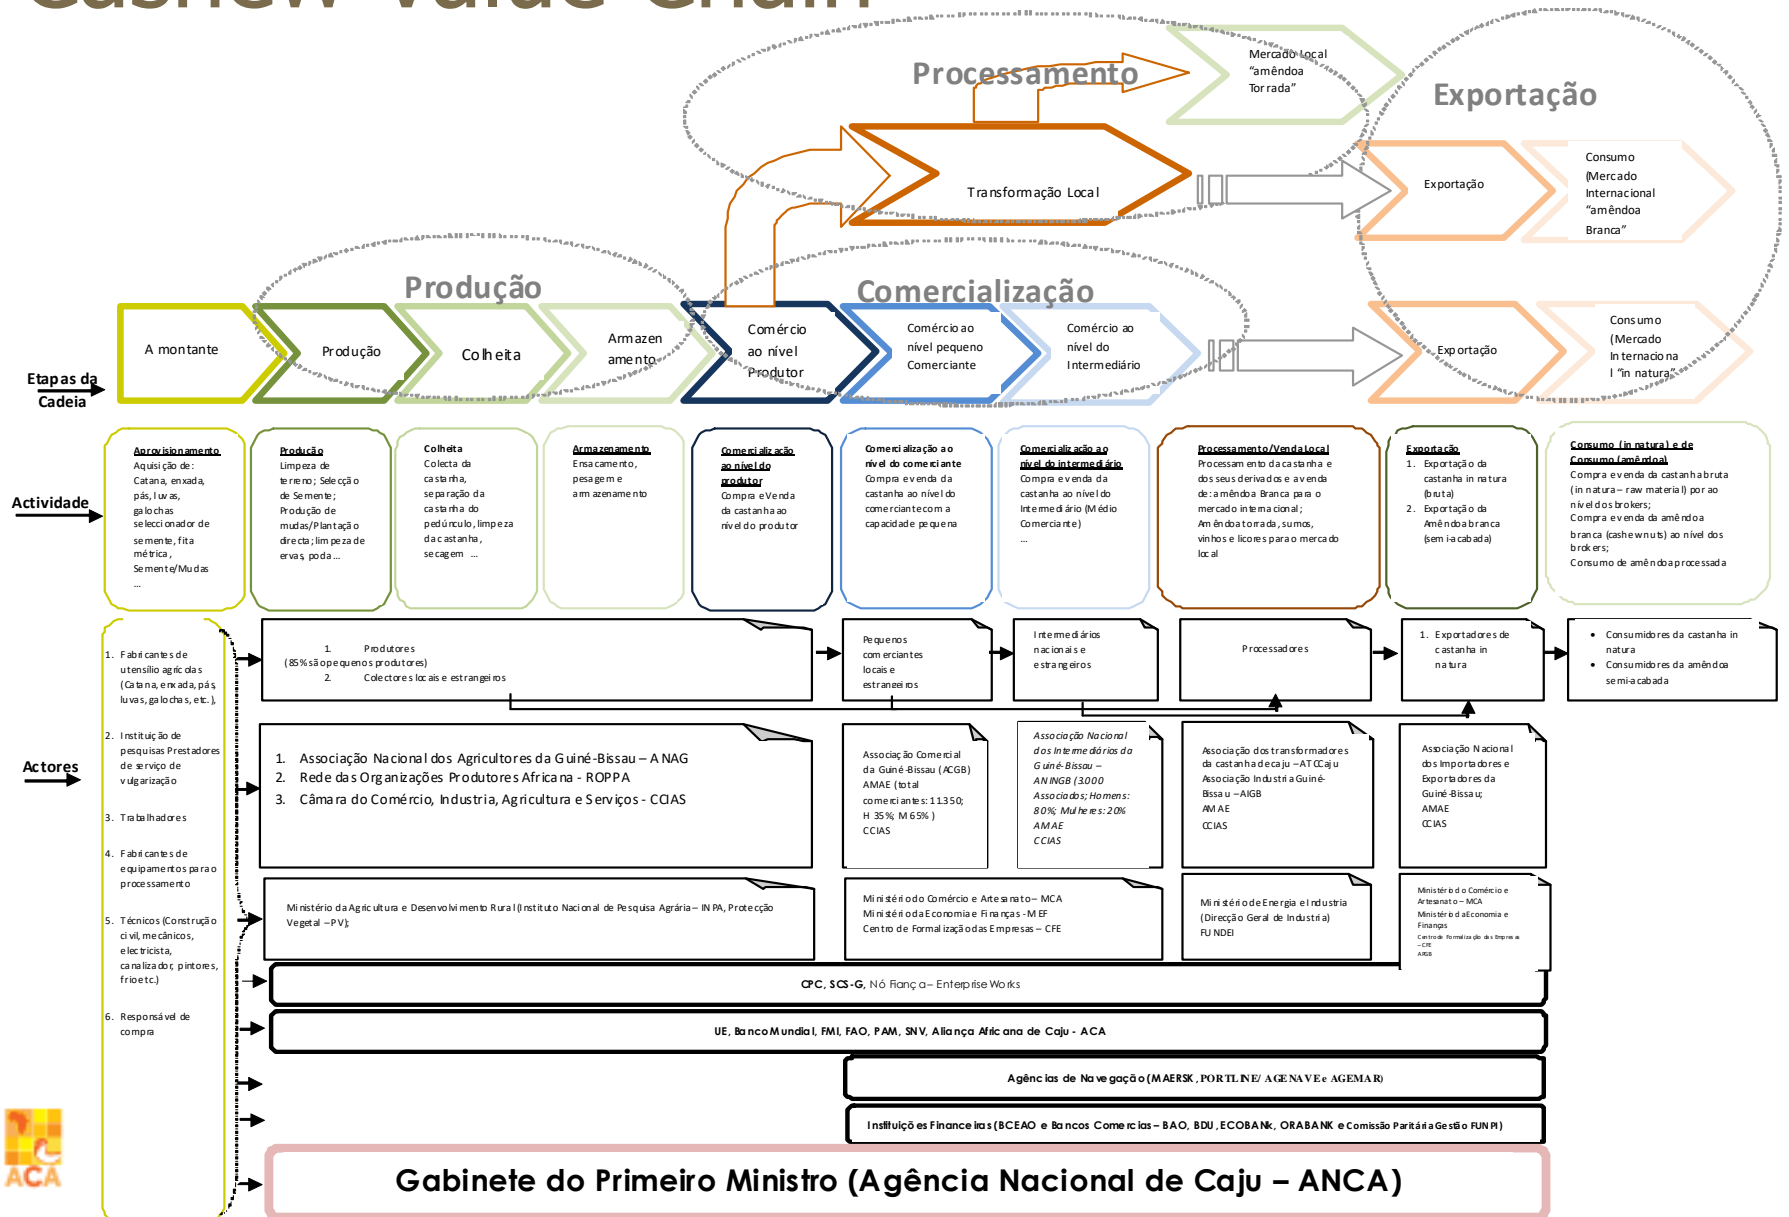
Processamento

Mercado Local "amêndoa Torrada"

Exportação

Transformação Local

Consumo (Mercado Internacional "amêndoa Branca"

Exportação

Produção

Comercialização

A montante

Produção

Colheita

Armazenamento

Comércio ao nível Produtor

Comércio ao nível pequeno Comerciante

Comércio ao nível do Intermediário

Exportação

Consumo (Mercado Internacional "in natura"

Etapas da Cadeia

Actividade

Aprovisionamento
Aquisição de: Catana, enxada, pás, luvas, galochas seleccionador de semente, fita métrica, Semente/Mudas ...

Produção
Limpeza de terreno; Selecção de Semente; Produção de mudas/Plantação directa; limpeza de ervas, poda...

Colheita
Colecta da castanha, separação da castanha do pedúnculo, limpeza da castanha, secagem ...

Armazenamento
Ensacamento, pesagem e armazenamento

Comercialização ao nível do produtor
Compra e Venda da castanha ao nível do produtor

Comercialização ao nível do comerciante
Compra e venda da castanha ao nível do comerciante com a capacidade pequena

Comercialização ao nível do intermediário
Compra e venda da castanha ao nível do Intermediário (Médio Comerciante) ...

Processamento/Venda Local
Processamento da castanha e dos seus derivados e a venda de: amêndoa Branca para o mercado internacional; Amêndoa torrada, sumos, vinhos e licores para o mercado local

Exportação
1. Exportação da castanha in natura (bruta)
2. Exportação da Amêndoa branca (semi-acabada)

Consumo (in natura) e de Consumo (amêndoa)
Compra e venda da castanha bruta (in natura – raw material) por ao nível dos brokers;
Compra e venda da amêndoa branca (cashewnuts) ao nível dos brokers;
Consumo de amêndoa processada

Actores

1. Fabricantes de utensílio agrícolas (Catana, enxada, pás, luvas, galochas, etc.),
2. Instituição de pesquisas Prestadores de serviço de vulgarização
3. Trabalhadores
4. Fabricantes de equipamentos para o processamento
5. Técnicos (Construção civil, mecânicos, electricista, canalizador, pintores, frio etc.)
6. Responsável de compra

1. Produtores (85% são pequenos produtores)
2. Colectores locais e estrangeiros

Pequenos comerciantes locais e estraneiros

Intermediários nacionais e estrangeiros

Processadores

1. Exportadores de castanha in natura

• Consumidores da castanha in natura
• Consumidores da amêndoa semi-acabada

1. Associação Nacional dos Agricultores da Guiné-Bissau – ANAG
2. Rede das Organizações Produtores Africana - ROPPA
3. Câmara do Comércio, Industria, Agricultura e Serviços - CCIAS

Associação Comercial da Guiné-Bissau (ACGB)
AMAE (total comerciantes: 11350; H 35%; M 65%)
CCIAS

Associação Nacional dos Intermediários da Guiné-Bissau – ANINGB (3000 Associados; Homens: 80%; Mulheres: 20%
AMAE
CCIAS

Associação dos transformadores da castanha de caju – ATCCaju
Associação Industrial Guiné-Bissau – AIGB
AMAE
CCIAS

Associação Nacional dos Importadores e Exportadores da Guiné-Bissau;
AMAE
CCIAS

Ministério da Agricultura e Desenvolvimento Rural (Instituto Nacional de Pesquisa Agrária – INPA, Protecção Vegetal – PV);

Ministério do Comércio e Artesanato – MCA
Ministério da Economia e Finanças - MEF
Centro de Formalização das Empresas – CFE

Ministério de Energia e Industria (Direcção Geral de Industria)
FUNDEI

Ministério do Comércio e Artesanato – MCA
Ministério da Economia e Finanças
Centro de Formalização das Empresas – CFE
AIGB

CPC, SCS-G, Nô Fiança – Enterprise Works

UE, Banco Mundial, FMI, FAO, PAM, SNV, Aliança Africana de Caju - ACA

Agências de Navegação (MAERSK, PORTLINE/ AGENAVE e AGEMAR)

Instituições Financeiras (BCEAO e Bancos Comercias – BAO, BDU, ECOBANK, ORABANK e Comissão Paritária Gestão FUNPI)

Gabinete do Primeiro Ministro (Agência Nacional de Caju – ANCA)

ACA